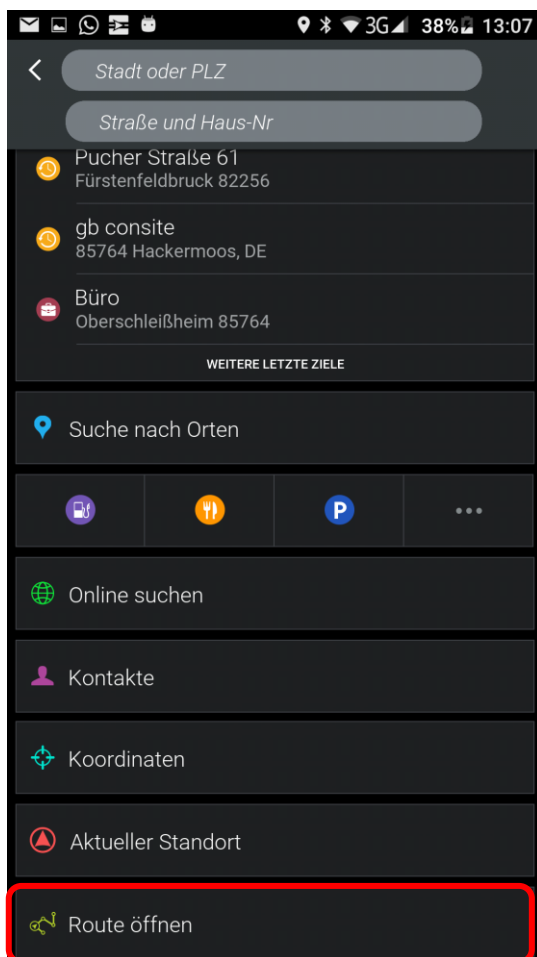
3G 38% 13:07

Stadt oder PLZ

Straße und Haus-Nr

Pucher Straße 61
Fürstenfeldbruck 82256

gb consite
85764 Hackermoos, DE

Büro
Oberschleißheim 85764

WEITERE LETZTE ZIELE

Suche nach Orten

P

•••

Online suchen

Kontakte

Koordinaten

Aktueller Standort

Route öffnen